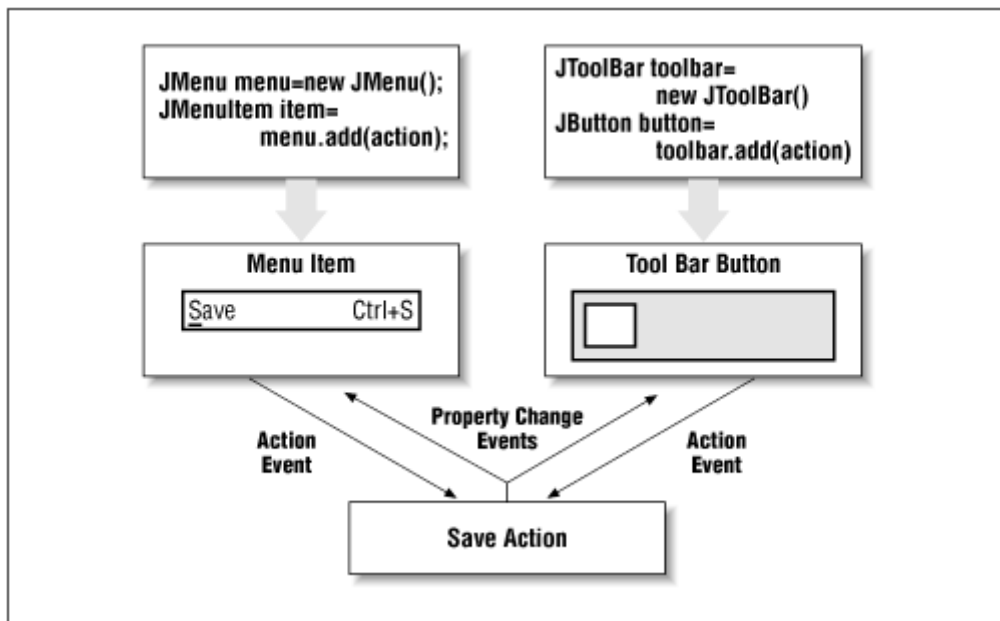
JMenu menu=new JMenu();
JMenuItem item=
menu.add(action);

JToolBar toolbar=
new JToolBar()
JButton button=
toolbar.add(action)

Menu Item

Save Ctrl+S

Tool Bar Button

Property Change
Events

Action
Event

Action
Event

Save Action